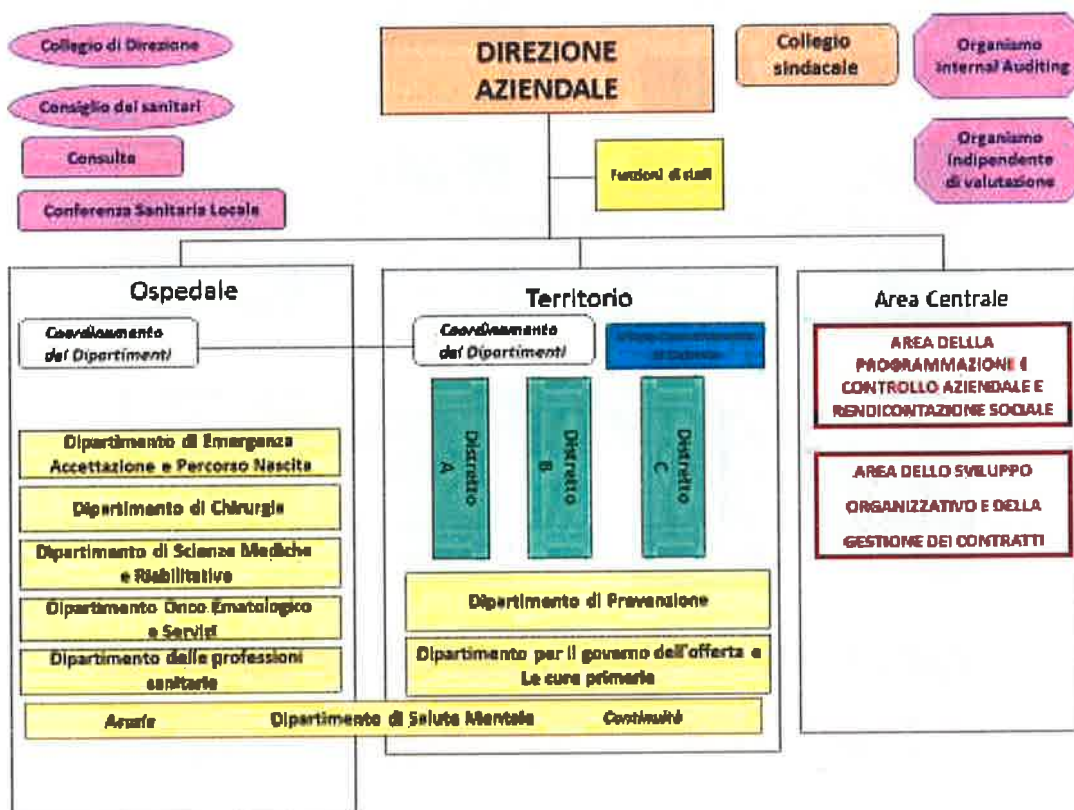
Collegio di Direzione

Consiglio dei sanitari

Consulte

Conferenza Sanitaria Locale

DIREZIONE AZIENDALE

Collegio sindacale

Organismo internal Auditing

Organismo indipendente di valutazione

Funzioni di staff

Ospedale

Coordinamento dei Dipartimenti

Dipartimento di Emergenza Accettazione e Percorso Nascita

Dipartimento di Chirurgia

Dipartimento di Scienze Mediche e Riabilitative

Dipartimento Onco Ematologico e Servizi

Dipartimento delle professioni sanitarie

Territorio

Coordinamento dei Dipartimenti

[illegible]

Distretto A

Distretto B

Distretto C

Dipartimento di Prevenzione

Dipartimento per il governo dell'offerta e Le cure primarie

Acuzie Dipartimento di Salute Mentale Continuità

Area Centrale

AREA DELLLA PROGRAMMAZIONE E CONTROLLO AZIENDALE E RENDICONTAZIONE SOCIALE

AREA DELLO SVILUPPO ORGANIZZATIVO E DELLA GESTIONE DEI CONTRATTI